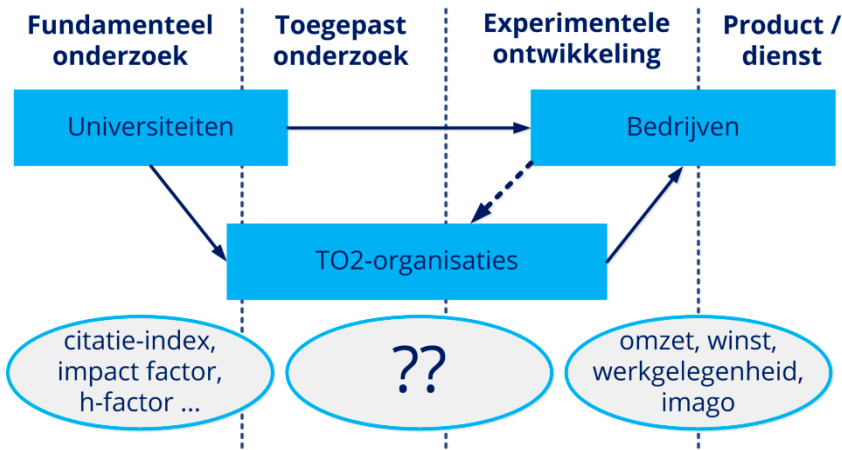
Fundamenteel onderzoek

Toegepast onderzoek

Experimentele ontwikkeling

Product / dienst

Universiteiten

Bedrijven

TO2-organisaties

citatie-index, impact factor, h-factor ...

??

omzet, winst, werkgelegenheid, imago